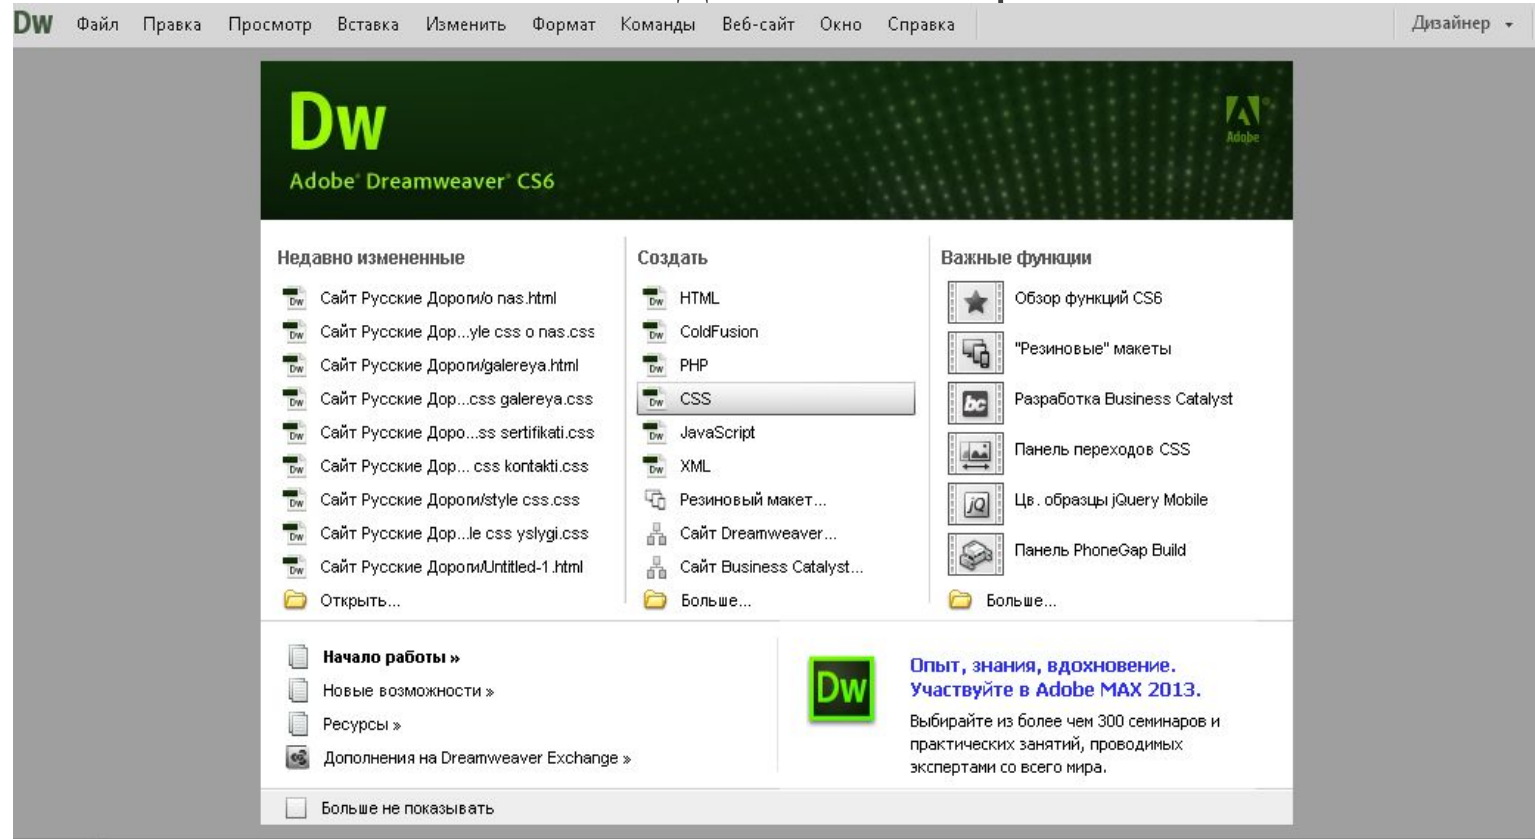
Dw Файл Правка Просмотр Вставка Изменить Формат Команды Веб-сайт Окно Справка

Дизайнер ▾

Dw
Adobe Dreamweaver CS6

Adobe

Недавно измененные
Сайт Русские Дороги/o nas.html
Сайт Русские Дор...yle css o nas.css
Сайт Русские Дороги/galereya.html
Сайт Русские Дор...css galereya.css
Сайт Русские Доро...ss sertifikati.css
Сайт Русские Дор... css kontakti.css
Сайт Русские Дороги/style css.css
Сайт Русские Дор...le css yslygi.css
Сайт Русские Дороги/Untitled-1.html
Открыть...

Создать
HTML
ColdFusion
PHP
CSS
JavaScript
XML
Резиновый макет...
Сайт Dreamweaver...
Сайт Business Catalyst...
Больше...

Важные функции
Обзор функций CS6
"Резиновые" макеты
Разработка Business Catalyst
Панель переходов CSS
Цв. образцы jQuery Mobile
Панель PhoneGap Build
Больше...

Начало работы »
Новые возможности »
Ресурсы »
Дополнения на Dreamweaver Exchange »

Dw
Опыт, знания, вдохновение.
Участвуйте в Adobe MAX 2013.
Выбирайте из более чем 300 семинаров и практических занятий, проводимых экспертами со всего мира.

Больше не показывать